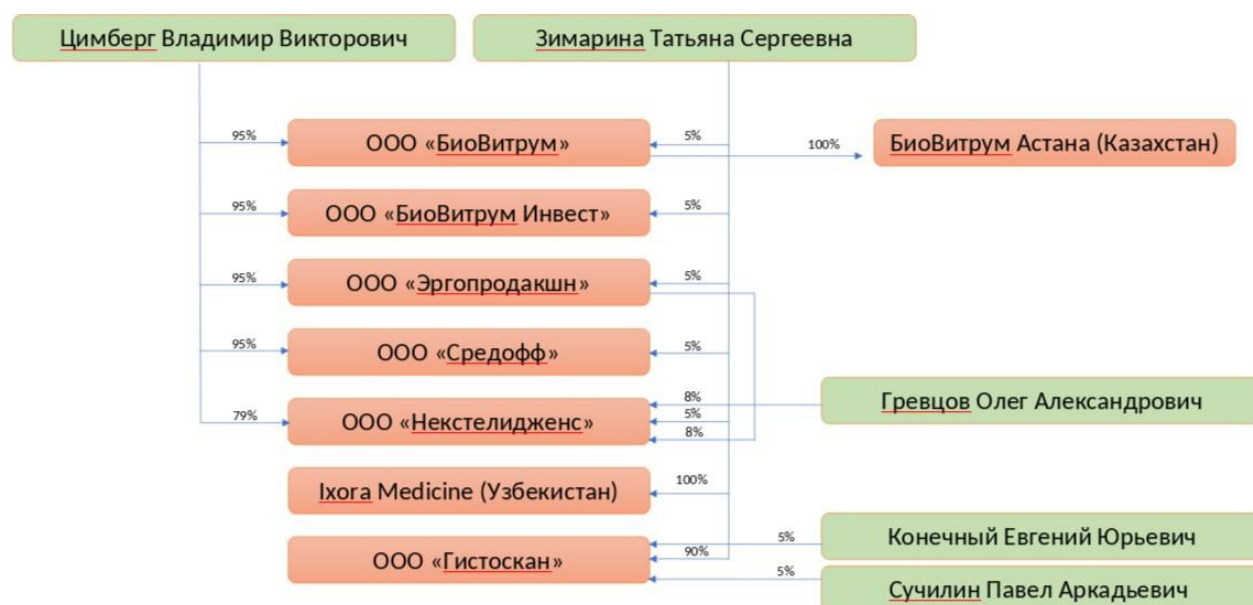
Цимберг Владимир Викторович

Зимарина Татьяна Сергеевна

95%

5%

ООО «БиоВитрум»

100%

БиоВитрум Астана (Казахстан)

95%

5%

ООО «БиоВитрум Инвест»

95%

5%

ООО «Эргопродакшн»

95%

5%

ООО «Средофф»

79%

8%

5%

8%

ООО «Некстелидженс»

Гревцов Олег Александрович

100%

Ixora Medicine (Узбекистан)

5%

90%

ООО «Гистоскан»

Конечный Евгений Юрьевич

5%

Сучилин Павел Аркадьевич